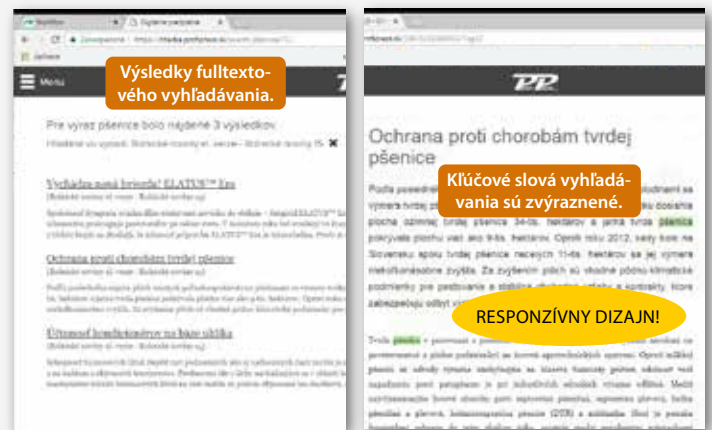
Výsledky fulltextového vyhľadávania.

Menu

Pre výraz pšenice bolo nájdené 3 výsledkov

Vychádza nová hvorda! ELATUS™ Era

Ochrana proti chorobám tvrdej pšenice

Účinnosť fungicídnej ochrany na báze síry

Ochrana proti chorobám tvrdej pšenice

Kľúčové slová vyhľadávania sú zvýraznené.

RESPONZÍVNY DIZAJN!

Jačmene

Zabezpečené

Vyhľadanie pšenice